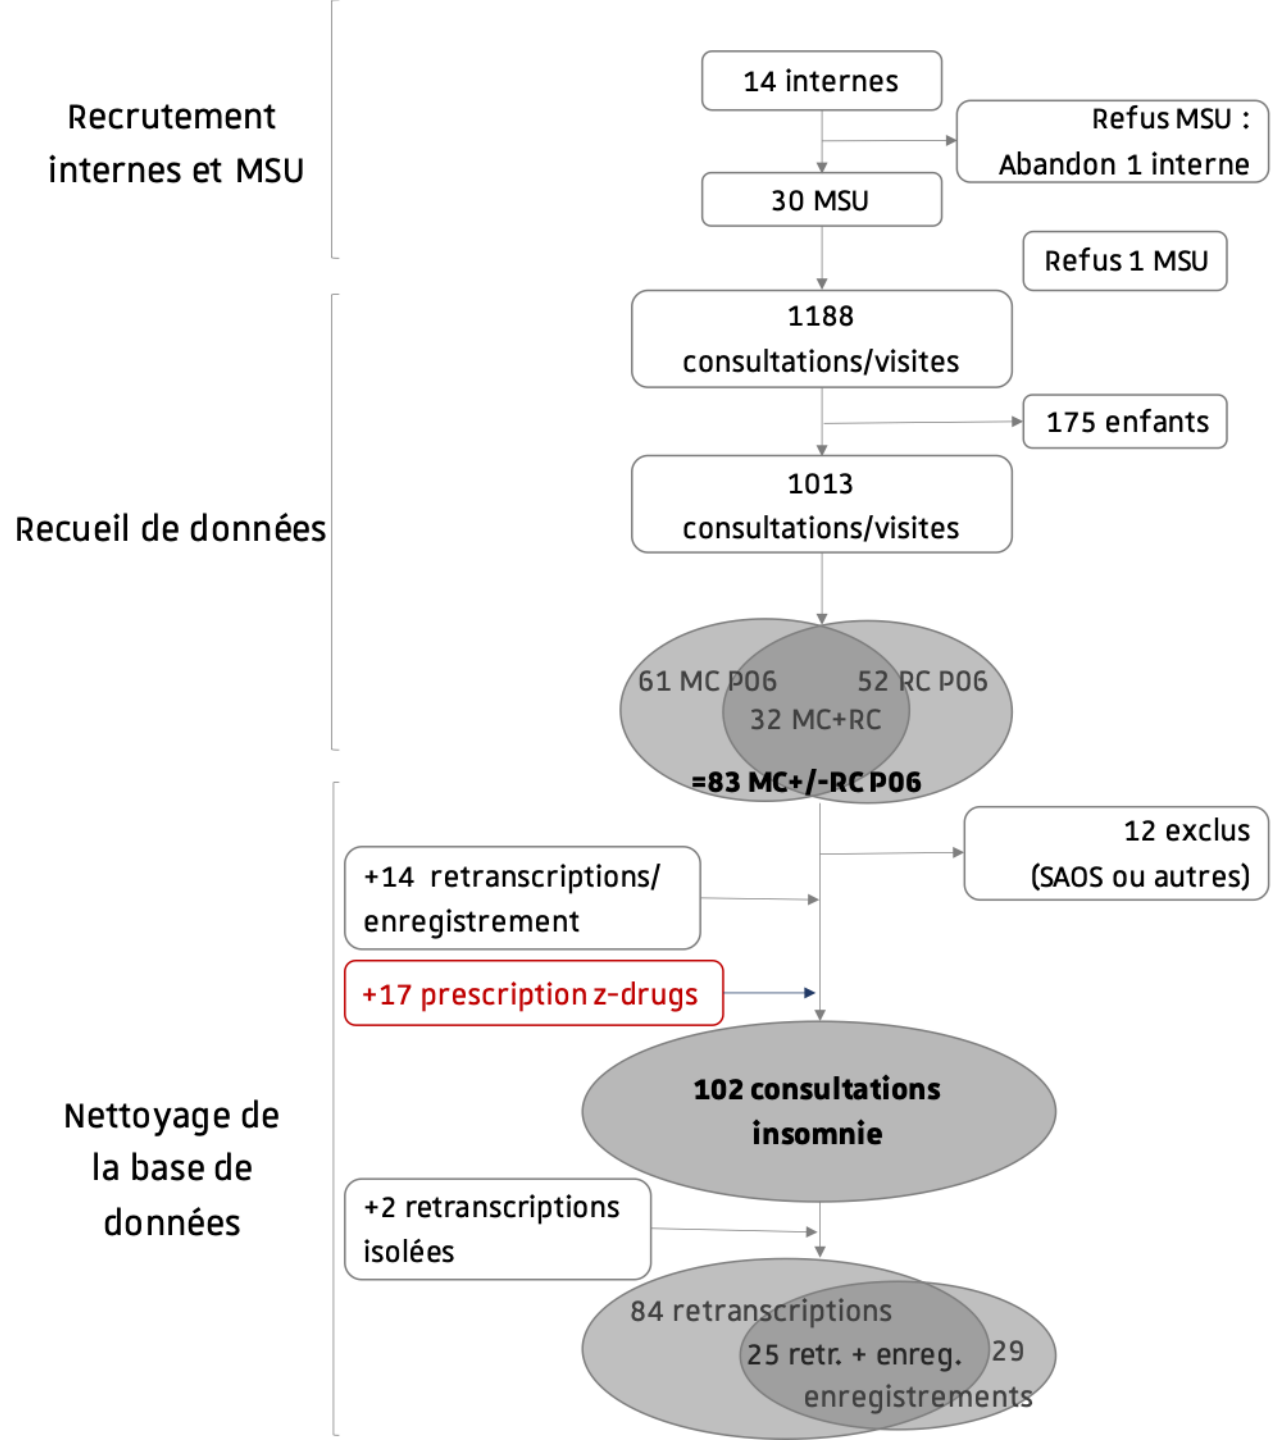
Recrutement internes et MSU

14 internes

Refus MSU : Abandon 1 interne

30 MSU

Refus 1 MSU

Recueil de données

1188 consultations/visites

175 enfants

1013 consultations/visites

61 MC P06

52 RC P06

32 MC+RC

=83 MC+/-RC P06

Nettoyage de la base de données

12 exclus (SAOS ou autres)

+14 retranscriptions/ enregistrement

+17 prescription z-drugs

102 consultations insomnie

+2 retranscriptions isolées

84 retranscriptions

25 retr. + enreg.

29 enregistrements